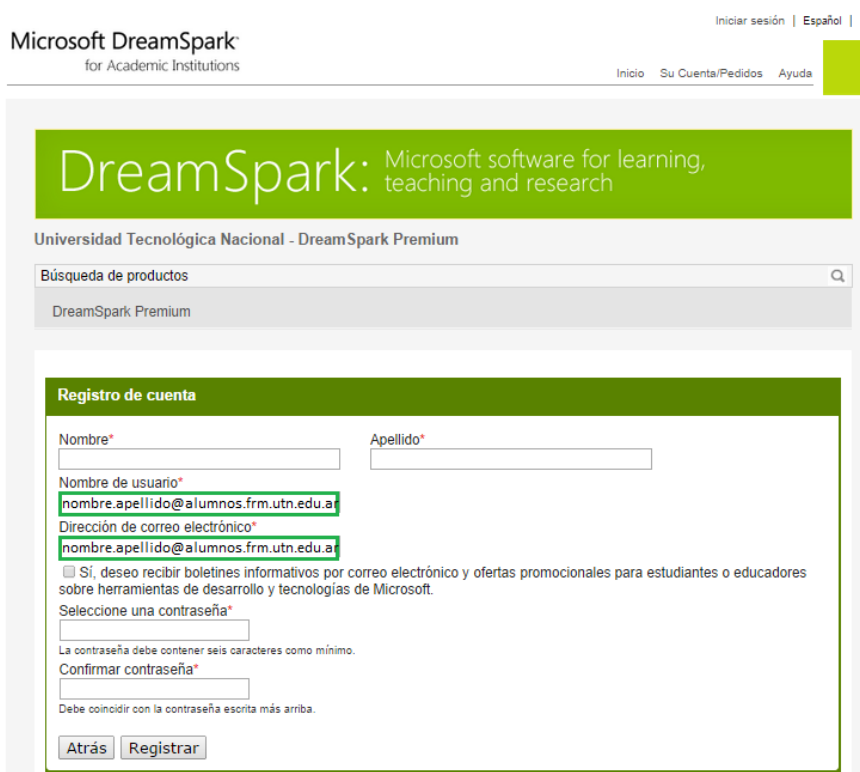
Iniciar sesión | Español |

Microsoft DreamSpark
for Academic Institutions

Inicio Su Cuenta/Pedidos Ayuda

DreamSpark: Microsoft software for learning, teaching and research

Universidad Tecnológica Nacional - DreamSpark Premium

Búsqueda de productos

DreamSpark Premium

Registro de cuenta

Nombre*

Apellido*

Nombre de usuario*

nombre.apellido@alumnos.frm.utn.edu.ar

Dirección de correo electrónico*

nombre.apellido@alumnos.frm.utn.edu.ar

Sí, deseo recibir boletines informativos por correo electrónico y ofertas promocionales para estudiantes o educadores sobre herramientas de desarrollo y tecnologías de Microsoft.

Seleccione una contraseña*

La contraseña debe contener seis caracteres como mínimo.

Confirmar contraseña*

Debe coincidir con la contraseña escrita más arriba.

Atrás Registrar